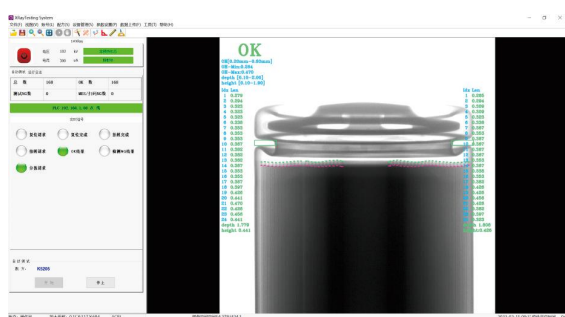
XRay Testing System

OK

OH[0.00mm~0.80mm]
OH-Min:0.094
OH-Max:0.478
depth [0.10~2.00]
height [0.10~1.00]

Idx Len
1 0.478
2 0.394
3 0.325
4 0.303
5 0.325
6 0.336
7 0.355
8 0.355
9 0.355
10 0.387
11 0.387
12 0.388
13 0.388
14 0.387
15 0.385
16 0.355
17 0.387
18 0.397
19 0.408
20 0.441
21 0.478
22 0.408
23 0.450
24 0.461
depth 1.770
height 0.461

Idx Len
1 0.085
2 0.094
3 0.325
4 0.303
5 0.336
6 0.339
7 0.387
8 0.385
9 0.355
10 0.387
11 0.387
12 0.387
13 0.387
14 0.387
15 0.387
16 0.387
17 0.408
18 0.408
19 0.408
20 0.441
21 0.450
22 0.450
23 0.397
24 0.383
depth 1.800
height 0.400

K0285